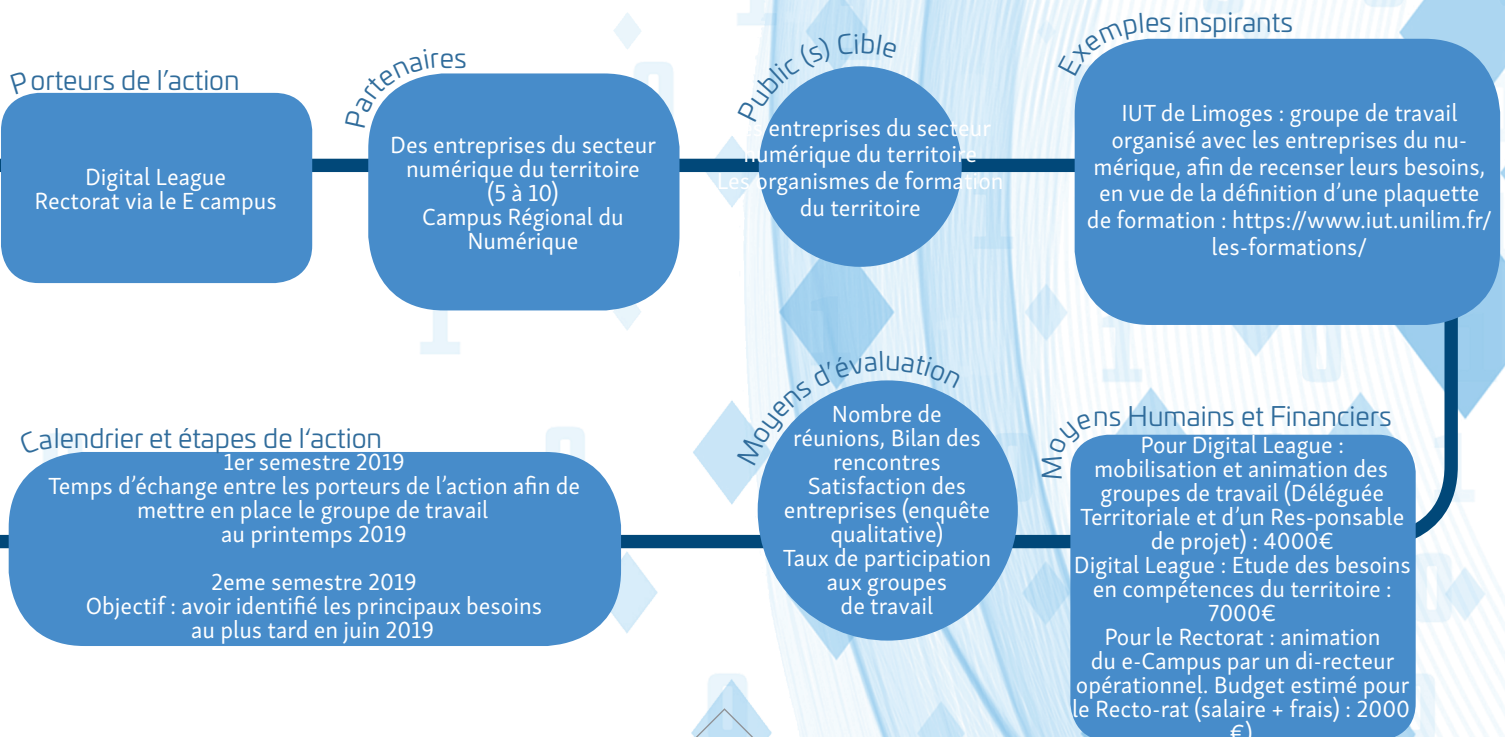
Porteurs de l’action

Digital League
Rectorat via le E campus

Partenaires

Des entreprises du secteur numérique du territoire (5 à 10)
Campus Régional du Numérique

Public (s) Cible

Les entreprises du secteur numérique du territoire
Les organismes de formation du territoire

Exemples inspirants

IUT de Limoges : groupe de travail organisé avec les entreprises du numérique, afin de recenser leurs besoins, en vue de la définition d’une plaquette de formation : https://www.iut.unilim.fr/les-formations/

Calendrier et étapes de l’action

1er semestre 2019
Temps d’échange entre les porteurs de l’action afin de mettre en place le groupe de travail au printemps 2019

2eme semestre 2019
Objectif : avoir identifié les principaux besoins au plus tard en juin 2019

Moyens d’évaluation

Nombre de réunions, Bilan des rencontres
Satisfaction des entreprises (enquête qualitative)
Taux de participation aux groupes de travail

Moyens Humains et Financiers

Pour Digital League : mobilisation et animation des groupes de travail (Déléguée Territoriale et d’un Res-ponsable de projet) : 4000€
Digital League : Etude des besoins en compétences du territoire : 7000€
Pour le Rectorat : animation du e-Campus par un di-recteur opérationnel. Budget estimé pour le Recto-rat (salaire + frais) : 2000 €)